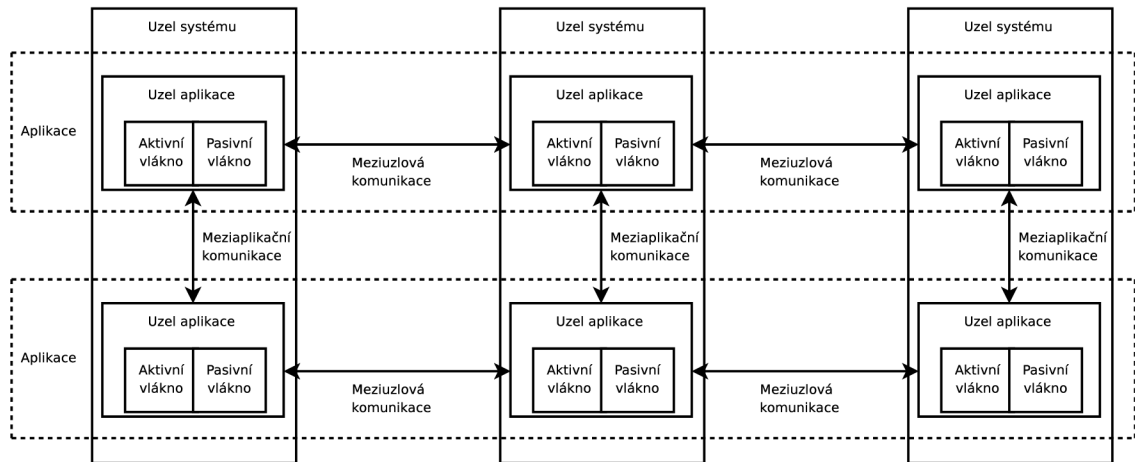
Uzel systému

Uzel systému

Uzel systému

Aplikace

Uzel aplikace

Aktivní vlákno

Pasivní vlákno

Meziuzlová komunikace

Uzel aplikace

Aktivní vlákno

Pasivní vlákno

Meziuzlová komunikace

Uzel aplikace

Aktivní vlákno

Pasivní vlákno

Meziaplikační komunikace

Meziaplikační komunikace

Meziaplikační komunikace

Aplikace

Uzel aplikace

Aktivní vlákno

Pasivní vlákno

Meziuzlová komunikace

Uzel aplikace

Aktivní vlákno

Pasivní vlákno

Meziuzlová komunikace

Uzel aplikace

Aktivní vlákno

Pasivní vlákno